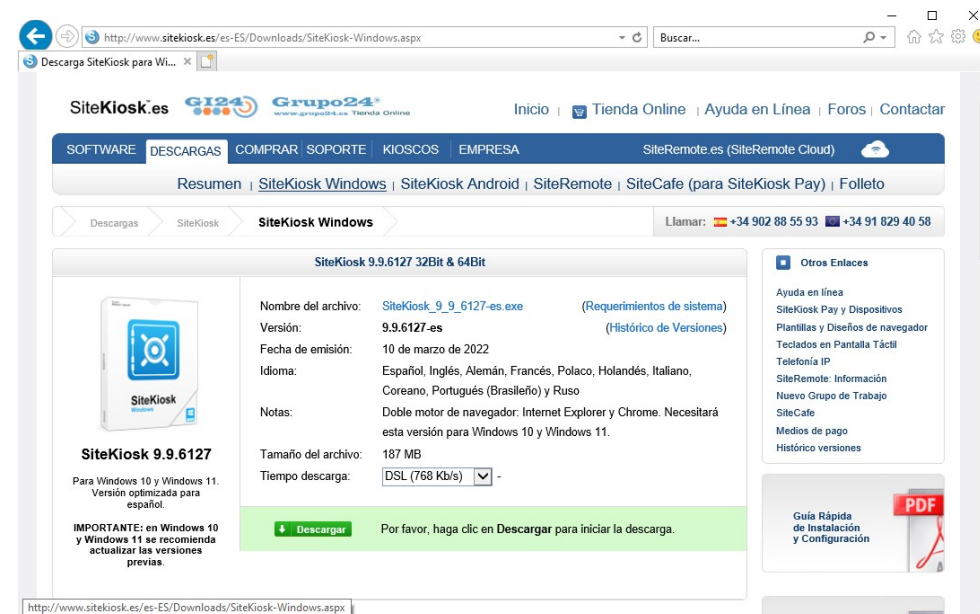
http://www.sitekiosk.es/es-ES/Downloads/SiteKiosk-Windows.aspx

Buscar...

Descarga SiteKiosk para Wi...

SiteKiosk.es GI24 Grupo24® www.grupo24.es Tienda Online

Inicio | Tienda Online | Ayuda en Línea | Foros | Contactar

SOFTWARE DESCARGAS COMPRAR SOPORTE KIOSCOS EMPRESA SiteRemote.es (SiteRemote Cloud)

Resumen | SiteKiosk Windows | SiteKiosk Android | SiteRemote | SiteCafe (para SiteKiosk Pay) | Folleto

Descargas SiteKiosk SiteKiosk Windows

Llamar: +34 902 88 55 93 +34 91 829 40 58

SiteKiosk 9.9.6127 32Bit & 64Bit

SiteKiosk Windows

SiteKiosk 9.9.6127

Para Windows 10 y Windows 11. Versión optimizada para español.

IMPORTANTE: en Windows 10 y Windows 11 se recomienda actualizar las versiones previas.

| | |
|---|---|
| Nombre del archivo: | SiteKiosk_9_9_6127-es.exe (Requerimientos de sistema) |
| Versión: | 9.9.6127-es (Histórico de Versiones) |
| Fecha de emisión: | 10 de marzo de 2022 |
| Idioma: | Español, Inglés, Alemán, Francés, Polaco, Holandés, Italiano, Coreano, Portugués (Brasileño) y Ruso |
| Notas: | Doble motor de navegador: Internet Explorer y Chrome. Necesitará esta versión para Windows 10 y Windows 11. |
| Tamaño del archivo: | 187 MB |
| Tiempo descarga: | DSL (768 Kb/s) - |

Descargar Por favor, haga clic en Descargar para iniciar la descarga.

Otros Enlaces

Ayuda en línea
SiteKiosk Pay y Dispositivos
Plantillas y Diseños de navegador
Teclados en Pantalla Táctil
Telefonía IP
SiteRemote: Información
Nuevo Grupo de Trabajo
SiteCafe
Medios de pago
Histórico versiones

Guía Rápida de Instalación y Configuración PDF

http://www.sitekiosk.es/es-ES/Downloads/SiteKiosk-Windows.aspx